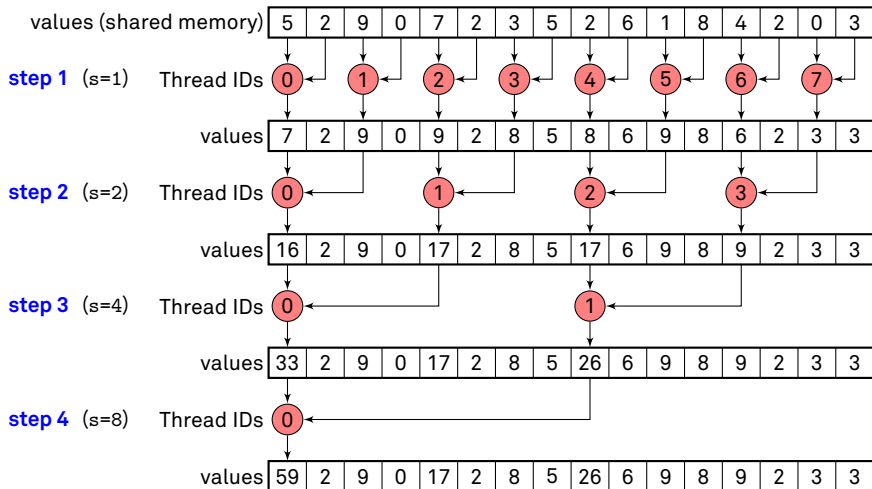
| values (shared memory) | 5 | 2 | 9 | 0 | 7 | 2 | 3 | 5 | 2 | 6 | 1 | 8 | 4 | 2 | 0 | 3 |
|---|---|---|---|---|---|---|---|---|---|---|---|---|---|---|---|---|

**step 1** (s=1) Thread IDs 0 1 2 3 4 5 6 7

| values | 7 | 2 | 9 | 0 | 9 | 2 | 8 | 5 | 8 | 6 | 9 | 8 | 6 | 2 | 3 | 3 |
|---|---|---|---|---|---|---|---|---|---|---|---|---|---|---|---|---|

**step 2** (s=2) Thread IDs 0 1 2 3

| values | 16 | 2 | 9 | 0 | 17 | 2 | 8 | 5 | 17 | 6 | 9 | 8 | 9 | 2 | 3 | 3 |
|---|---|---|---|---|---|---|---|---|---|---|---|---|---|---|---|---|

**step 3** (s=4) Thread IDs 0 1

| values | 33 | 2 | 9 | 0 | 17 | 2 | 8 | 5 | 26 | 6 | 9 | 8 | 9 | 2 | 3 | 3 |
|---|---|---|---|---|---|---|---|---|---|---|---|---|---|---|---|---|

**step 4** (s=8) Thread IDs 0

| values | 59 | 2 | 9 | 0 | 17 | 2 | 8 | 5 | 26 | 6 | 9 | 8 | 9 | 2 | 3 | 3 |
|---|---|---|---|---|---|---|---|---|---|---|---|---|---|---|---|---|